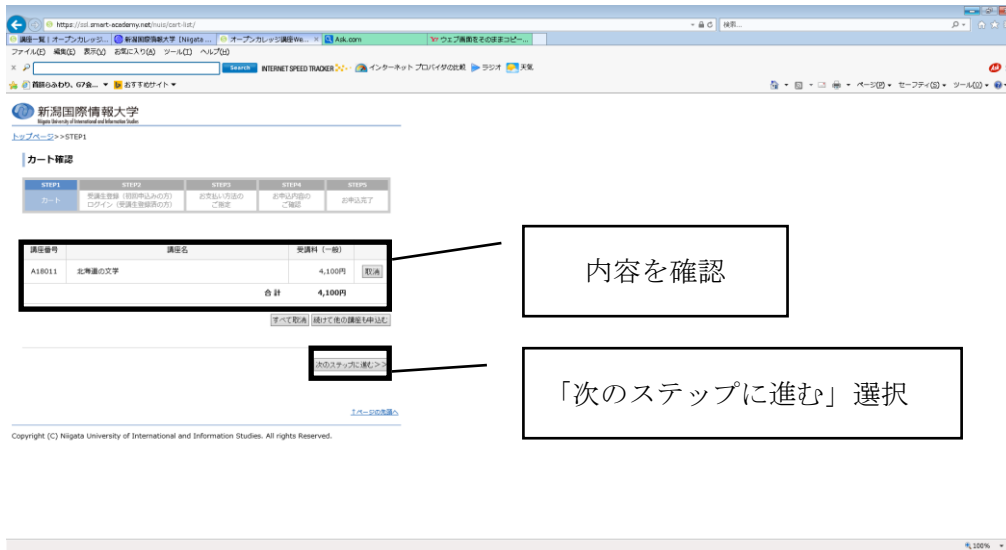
https://col.smart-academy.net/nuis/cart-list/
検索...
講座一覧 | オープンカレッジ...
新潟国際情報大学 [Niigata ...
オープンカレッジ講座We...
Ask.com
ウェブ画面をそのままコピー...
ファイル(F) 編集(E) 表示(V) お気に入り(A) ツール(T) ヘルプ(H)
Search
INTERNET SPEED TRACKER
インターネット プロバイダの比較
ラジオ
天気
首師ふわわり、G7会...
おすすめサイト
ページ(P) セーフティ(S) ツール(O)

新潟国際情報大学
Niigata University of International and Information Studies

トップページ>>STEP1

カート確認

| STEP1 | STEP2 | STEP3 | STEP4 | STEP5 |
|---|---|---|---|---|
| カート | 受講生登録（初回申込みの方）ログイン（受講生登録済の方） | お支払い方法のご指定 | お申込内容のご確認 | お申込完了 |

| 講座番号 | 講座名 | 受講料（一般） | |
|---|---|---|---|
| A18011 | 北海道の文学 | 4,100円 | 取消 |
| | 合 計 | 4,100円 | |

すべて取消
続けて他の講座も申込む

次のステップに進む>>

↑ページの先頭へ

Copyright (C) Niigata University of International and Information Studies. All rights Reserved.

内容を確認

「次のステップに進む」選択

100%